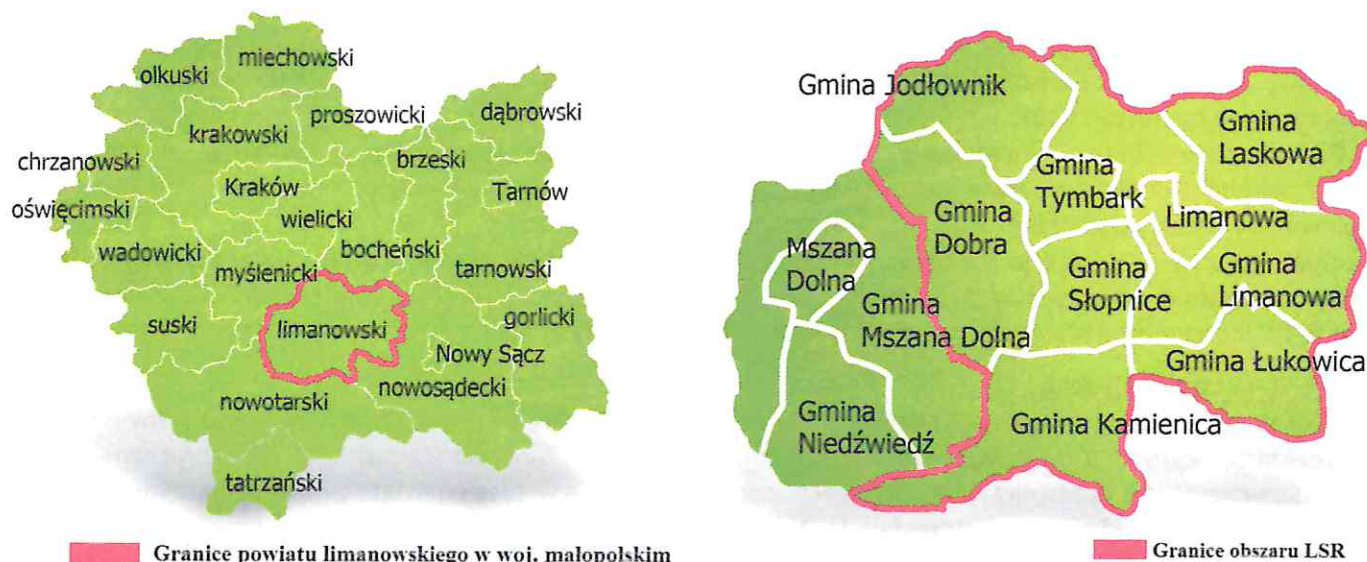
miechowski
olkuski
proszowicki
dąbrowski
krakowski
chrzanowski
brzeski
Kraków
Tarnów
oświęcimski
wielicki
wadowicki
bocheński
myślenicki
tarnowski
suski
limanowski
gorlicki
Nowy Sącz
nowosądecki
nowotarski
tatrzański

Granice powiatu limanowskiego w woj. małopolskim

Gmina Jodłownik
Gmina Laskowa
Gmina Tymbark
Gmina Dobra
Limanowa
Mszana Dolna
Gmina Słopnice
Gmina Limanowa
Gmina Mszana Dolna
Gmina Łukowica
Gmina Niedźwiedź
Gmina Kamienica

Granice obszaru LSR